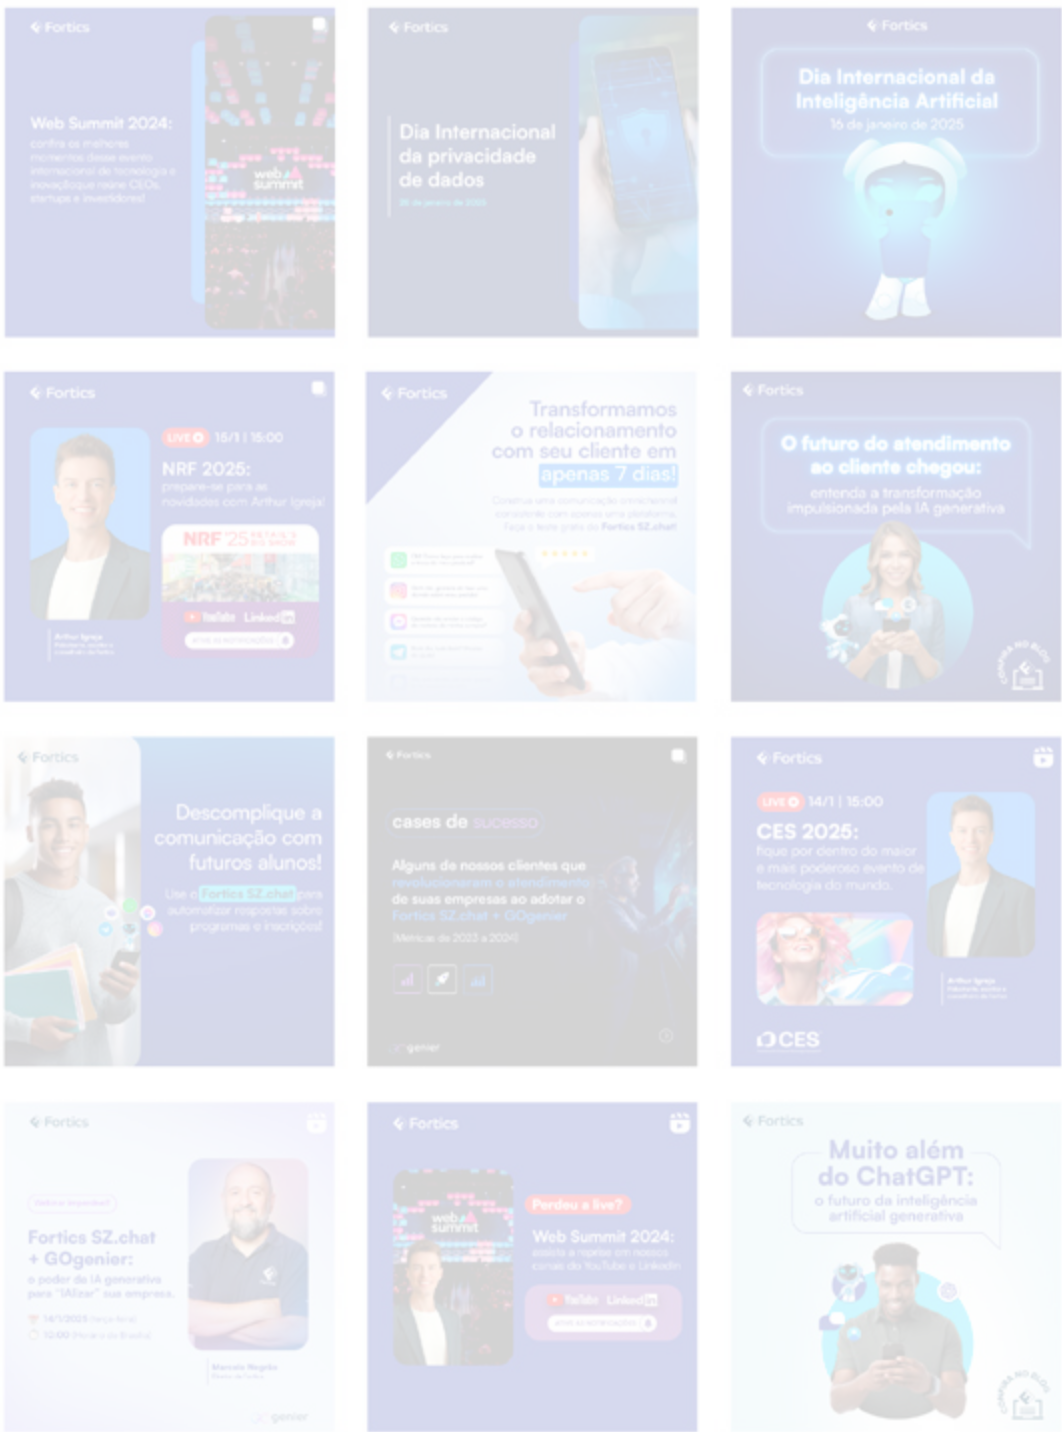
Fortics

Web Summit 2024:
confira os melhores momentos desse evento internacional de tecnologia e inovação que reúne CEOs, startups e investidores!

web summit

Fortics

Dia Internacional da privacidade de dados

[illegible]

Fortics

Dia Internacional da Inteligência Artificial
16 de janeiro de 2025

Fortics

LIVE 15/1 | 15:00

NRF 2025:
prepare-se para as novidades com Arthur Igreja!

NRF '25

YouTube LinkedIn

Arthur Igreja
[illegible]

Fortics

Transformamos o relacionamento com seu cliente em apenas 7 dias!

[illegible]
Faça o teste grátis da Fortics SZ.chat!

Fortics

O futuro do atendimento ao cliente chegou:
entenda a transformação impulsionada pela IA generativa

Confira no blog

Fortics

Descomplique a comunicação com futuros alunos!

Use o Fortics SZ.chat para automatizar respostas sobre programas e inscrições!

Fortics

cases de sucesso

Alguns de nossos clientes que revolucionaram o atendimento de suas empresas ao adotar o Fortics SZ.chat + GOgenier
(Métricas de 2023 a 2024)

genier

Fortics

LIVE 14/1 | 15:00

CES 2025:
fique por dentro do maior e mais poderoso evento de tecnologia do mundo.

Arthur Igreja
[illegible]

CES

Fortics

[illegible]

Fortics SZ.chat + GOgenier:
o poder da IA generativa para "IAlizar" sua empresa.

14/1/2025 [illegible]
10:00 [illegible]

Marcelo Negrão
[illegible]

genier

Fortics

web summit

Perdeu a live?

Web Summit 2024:
assista à reprise em nossos canais do YouTube e LinkedIn

YouTube LinkedIn

Fortics

Muito além do ChatGPT:
o futuro da inteligência artificial generativa

Confira no blog